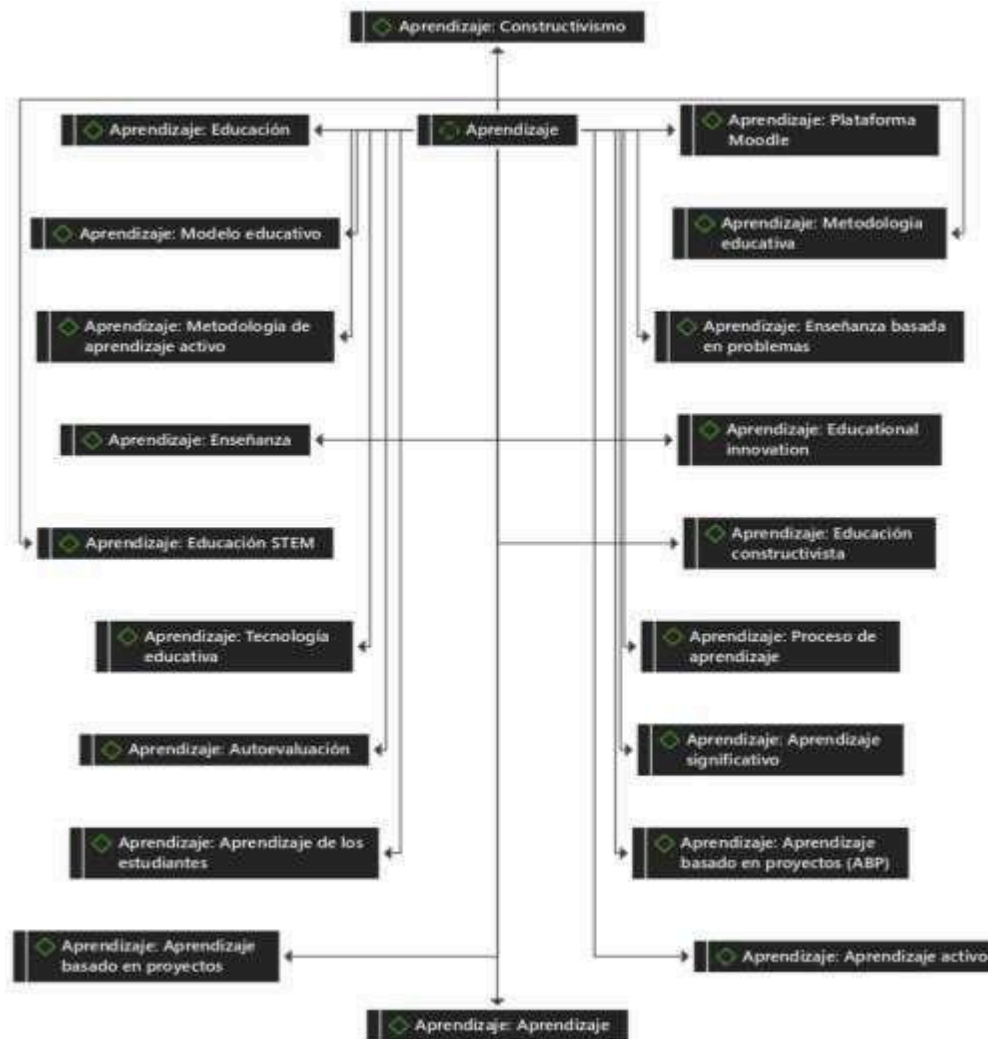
Aprendizaje: Constructivismo

Aprendizaje: Educación

Aprendizaje

Aprendizaje: Plataforma Moodle

Aprendizaje: Modelo educativo

Aprendizaje: Metodologia educativa

Aprendizaje: Metodologia de aprendizaje activo

Aprendizaje: Enseñanza basada en problemas

Aprendizaje: Enseñanza

Aprendizaje: Educational innovation

Aprendizaje: Educación STEM

Aprendizaje: Educación constructivista

Aprendizaje: Tecnología educativa

Aprendizaje: Proceso de aprendizaje

Aprendizaje: Autoevaluación

Aprendizaje: Aprendizaje significativo

Aprendizaje: Aprendizaje de los estudiantes

Aprendizaje: Aprendizaje basado en proyectos (ABP)

Aprendizaje: Aprendizaje basado en proyectos

Aprendizaje: Aprendizaje activo

Aprendizaje: Aprendizaje